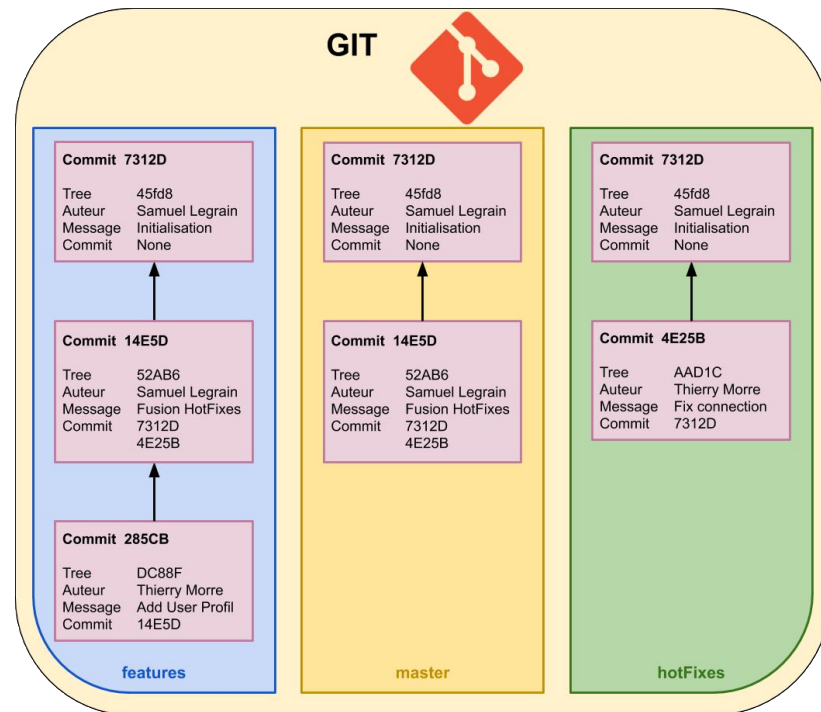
GIT

Commit 7312D

Tree 45fd8
Auteur Samuel Legrain
Message Initialisation
Commit None

Commit 14E5D

Tree 52AB6
Auteur Samuel Legrain
Message Fusion HotFixes
Commit 7312D
4E25B

Commit 285CB

Tree DC88F
Auteur Thierry Morre
Message Add User Profil
Commit 14E5D

features

Commit 7312D

Tree 45fd8
Auteur Samuel Legrain
Message Initialisation
Commit None

Commit 14E5D

Tree 52AB6
Auteur Samuel Legrain
Message Fusion HotFixes
Commit 7312D
4E25B

master

Commit 7312D

Tree 45fd8
Auteur Samuel Legrain
Message Initialisation
Commit None

Commit 4E25B

Tree AAD1C
Auteur Thierry Morre
Message Fix connection
Commit 7312D

hotFixes